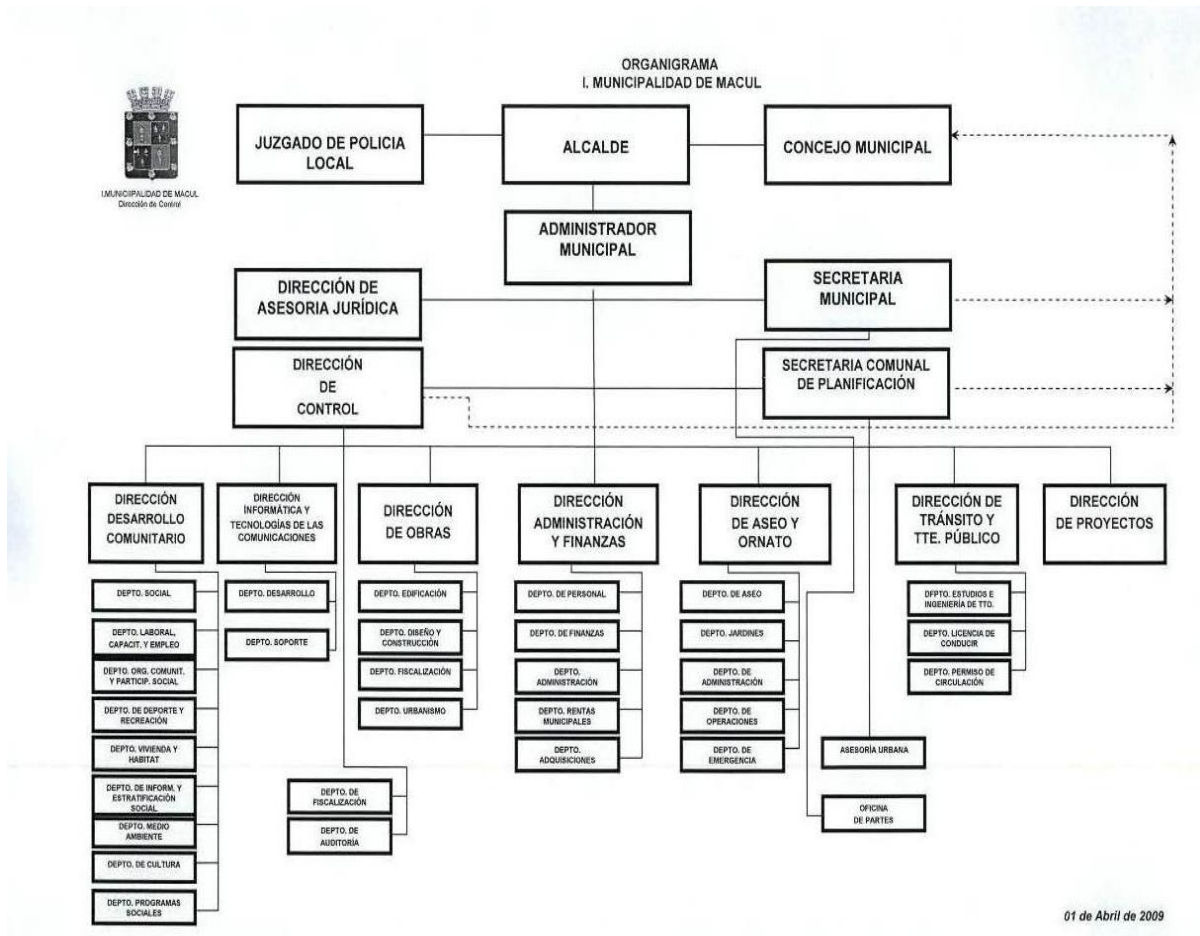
ORGANIGRAMA
I. MUNICIPALIDAD DE MACUL

I.MUNICIPALIDAD DE MACUL
Dirección de Control

JUZGADO DE POLICIA LOCAL

ALCALDE

CONCEJO MUNICIPAL

ADMINISTRADOR MUNICIPAL

DIRECCIÓN DE ASESORIA JURÍDICA

SECRETARIA MUNICIPAL

DIRECCIÓN DE CONTROL

SECRETARIA COMUNAL DE PLANIFICACIÓN

DIRECCIÓN DESARROLLO COMUNITARIO

DEPTO. SOCIAL

DEPTO. LABORAL, CAPACIT. Y EMPLEO

DEPTO. ORG. COMUNIT. Y PARTICIP. SOCIAL

DEPTO. DE DEPORTE Y RECREACIÓN

DEPTO. VIVIENDA Y HABITAT

DEPTO. DE INFORM. Y ESTRATIFICACIÓN SOCIAL

DEPTO. MEDIO AMBIENTE

DEPTO. DE CULTURA

DEPTO. PROGRAMAS SOCIALES

DIRECCIÓN INFORMÁTICA Y TECNOLOGÍAS DE LAS COMUNICACIONES

DEPTO. DESARROLLO

DEPTO. SOPORTE

DEPTO. DE FISCALIZACIÓN

DEPTO. DE AUDITORÍA

DIRECCIÓN DE OBRAS

DEPTO. EDIFICACIÓN

DEPTO. DISEÑO Y CONSTRUCCIÓN

DEPTO. FISCALIZACIÓN

DEPTO. URBANISMO

DIRECCIÓN ADMINISTRACIÓN Y FINANZAS

DEPTO. DE PERSONAL

DEPTO. DE FINANZAS

DEPTO. ADMINISTRACIÓN

DEPTO. RENTAS MUNICIPALES

DEPTO. ADQUISICIONES

DIRECCIÓN DE ASEO Y ORNATO

DEPTO. DE ASEO

DEPTO. JARDINES

DEPTO. DE ADMINISTRACIÓN

DEPTO. DE OPERACIONES

DEPTO. DE EMERGENCIA

ASESORÍA URBANA

OFICINA DE PARTES

DIRECCIÓN DE TRÁNSITO Y TTE. PÚBLICO

DEPTO. ESTUDIOS E INGENIERÍA DE TTO.

DEPTO. LICENCIA DE CONDUCIR

DEPTO. PERMISO DE CIRCULACIÓN

DIRECCIÓN DE PROYECTOS

01 de Abril de 2009